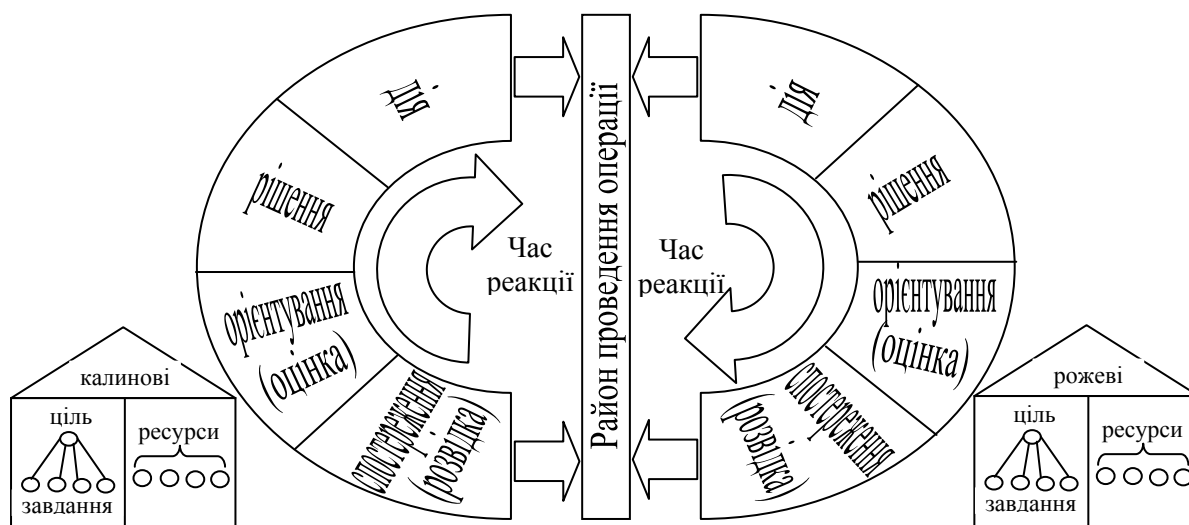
дія
рішення
орієнтування (оцінка)
спостереження (розвідка)
Час реакції
Район проведення операції
Час реакції
дія
рішення
орієнтування (оцінка)
спостереження (розвідка)
калинові
ціль
завдання
ресурси
рожеві
ціль
завдання
ресурси